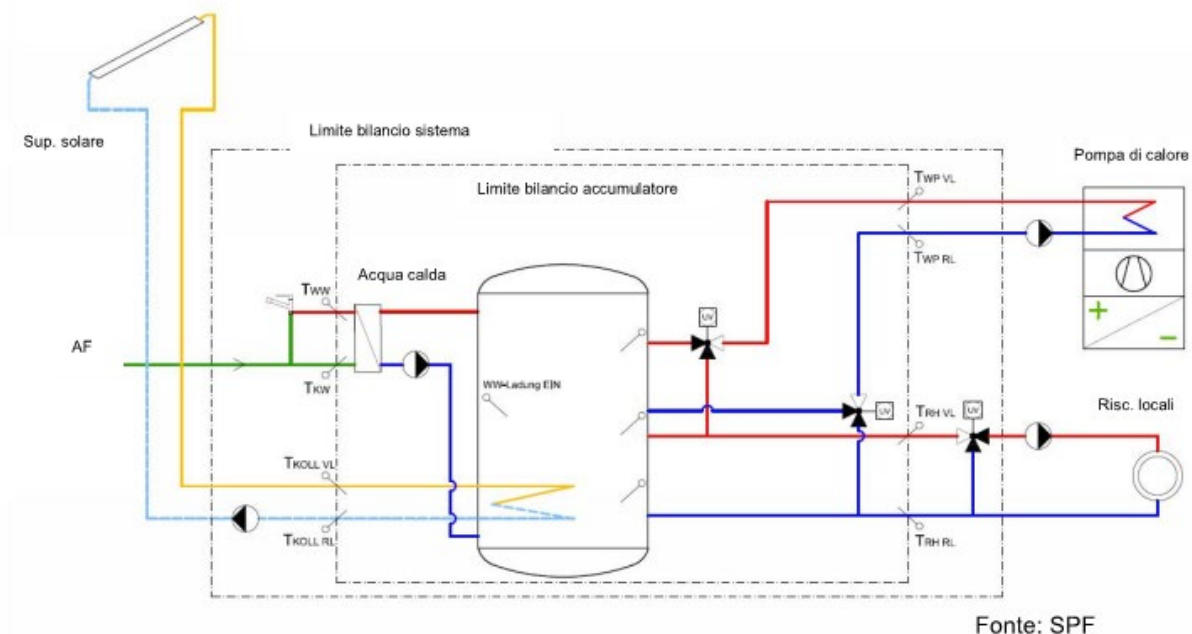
Sup. solare

Limite bilancio sistema

Limite bilancio accumulatore

Pompa di calore

$T_{WP\ VL}$

$T_{WP\ RL}$

Acqua calda

$T_{WW}$

AF

$T_{KW}$

UV

WW-Ladung EIN

UV

$T_{RH\ VL}$

UV

Risc. locali

+

–

$T_{KOLL\ VL}$

$T_{KOLL\ RL}$

$T_{RH\ RL}$

Fonte: SPF